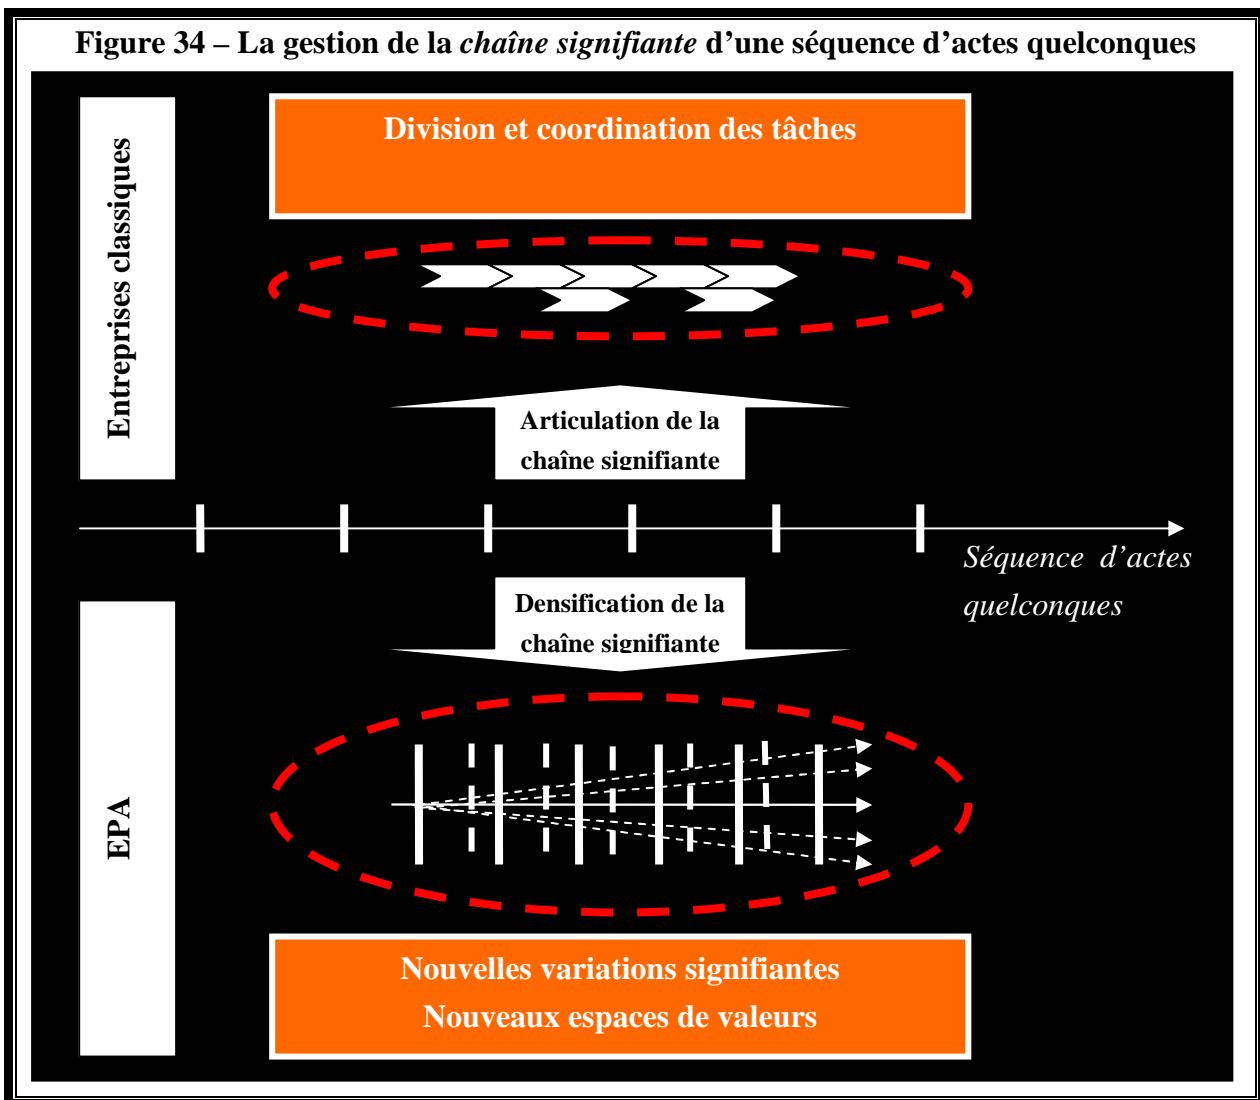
Figure 34 – La gestion de la *chaîne signifiante* d'une séquence d'actes quelconques

Entreprises classiques

Division et coordination des tâches

Articulation de la chaîne signifiante

Séquence d'actes quelconques

Densification de la chaîne signifiante

EPA

Nouvelles variations signifiantes
Nouveaux espaces de valeurs